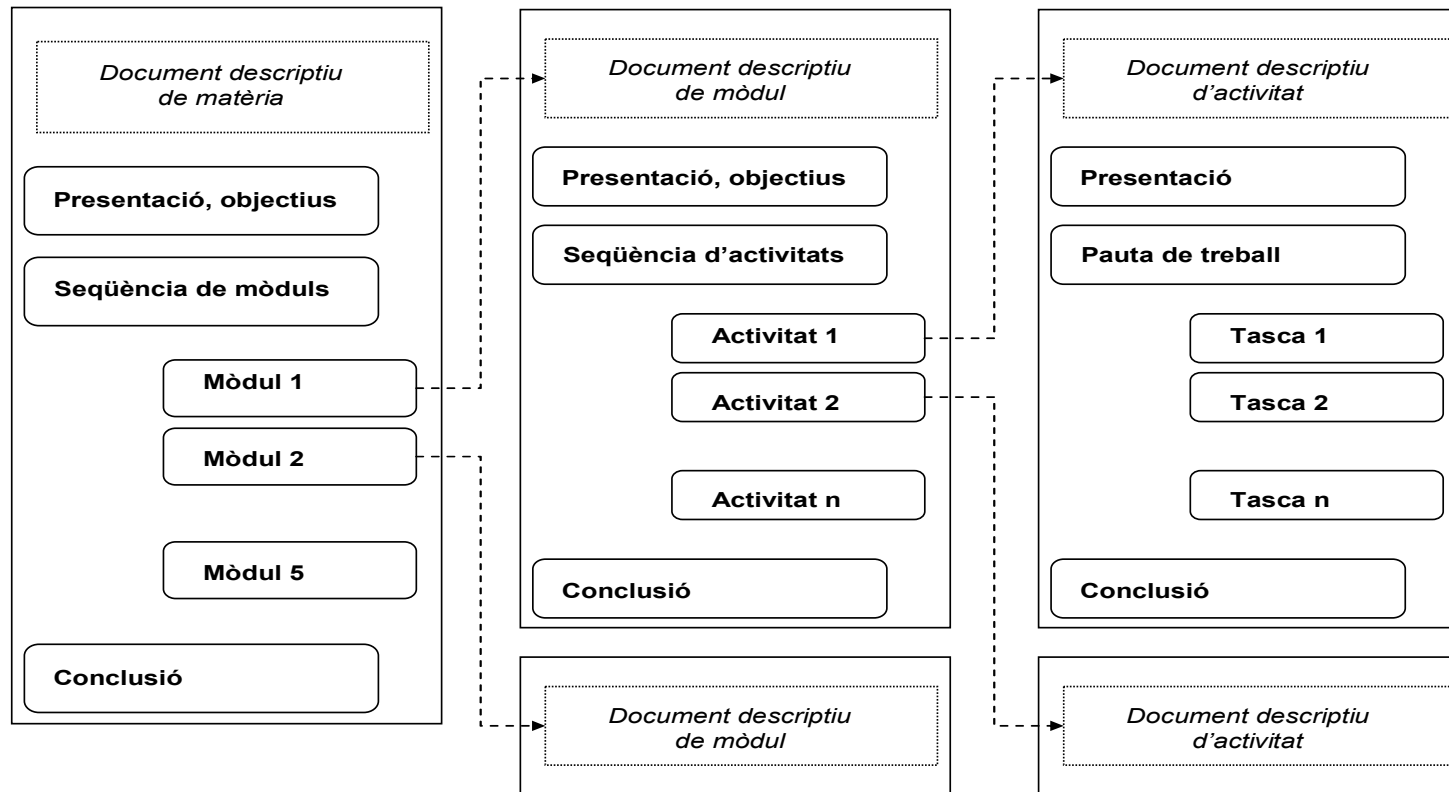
Document descriptiu de matèria

Presentació, objectius

Seqüència de mòduls

Mòdul 1

Mòdul 2

Mòdul 5

Conclusió

Document descriptiu de mòdul

Presentació, objectius

Seqüència d'activitats

Activitat 1

Activitat 2

Activitat n

Conclusió

Document descriptiu de mòdul

Document descriptiu d'activitat

Presentació

Pauta de treball

Tasca 1

Tasca 2

Tasca n

Conclusió

Document descriptiu d'activitat